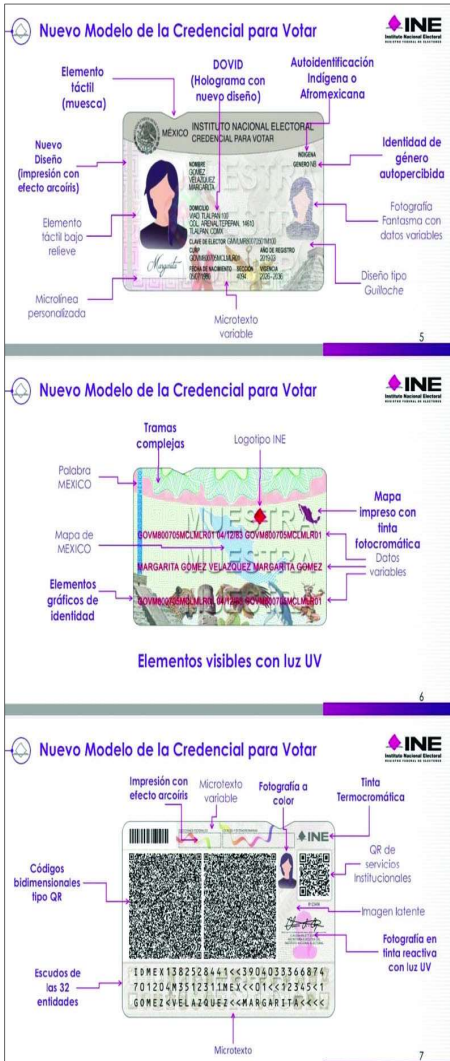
Nuevo Modelo de la Credencial para Votar

INE
Instituto Nacional Electoral
REGISTRO FEDERAL DE ELECTORES

Elemento táctil (muesca)

DOVID (Holograma con nuevo diseño)

Autoidentificación Indígena o Afromexicana

Nuevo Diseño (impresión con efecto arcoíris)

Identidad de género autopercibida

Elemento táctil bajo relieve

Fotografía Fantasma con datos variables

Diseño tipo Guilloche

Microlínea personalizada

Microtexto variable

MÉXICO INSTITUTO NACIONAL ELECTORAL
CREDENCIAL PARA VOTAR
NOMBRE
GOMEZ
VELAZQUEZ
MARGARITA
DOMICILIO
VIAD TLALPAN 100
COL ARENAL TEPEPAN 14610
TLALPAN, CDMX
CLAVE DE ELECTOR GMVLMR80070501M100
CURP GOVM800705MCLMLR01
AÑO DE REGISTRO 2019 03
FECHA DE NACIMIENTO 05/07/1980
SECCIÓN 4054
VIGENCIA 2026 - 2036
INDIGENA
GENERO NB
MUESTRA

5

Nuevo Modelo de la Credencial para Votar

INE
Instituto Nacional Electoral
REGISTRO FEDERAL DE ELECTORES

Tramas complejas

Logotipo INE

Palabra MEXICO

Mapa impreso con tinta fotocromática

Mapa de MEXICO

Datos variables

Elementos gráficos de identidad

GOVM800705MCLMLR01 04/12/83 GOVM800705MCLMLR01
MUESTRA
MARGARITA GOMEZ VELAZQUEZ MARGARITA GOMEZ
GOVM800705MCLMLR01 04/12/83 GOVM800705MCLMLR01

Elementos visibles con luz UV

6

Nuevo Modelo de la Credencial para Votar

INE
Instituto Nacional Electoral
REGISTRO FEDERAL DE ELECTORES

Impresión con efecto arcoíris

Microtexto variable

Fotografía a color

Tinta Termocromática

Códigos bidimensionales tipo QR

QR de servicios Institucionales

Imagen latente

Fotografía en tinta reactiva con luz UV

Escudos de las 32 entidades

Microtexto

IDMEX1382528441<<3904033366874
701204M351231 1MEX<<01<<12345<1
GOMEZ<VELAZQUEZ<<MARGARITA<<<<

7